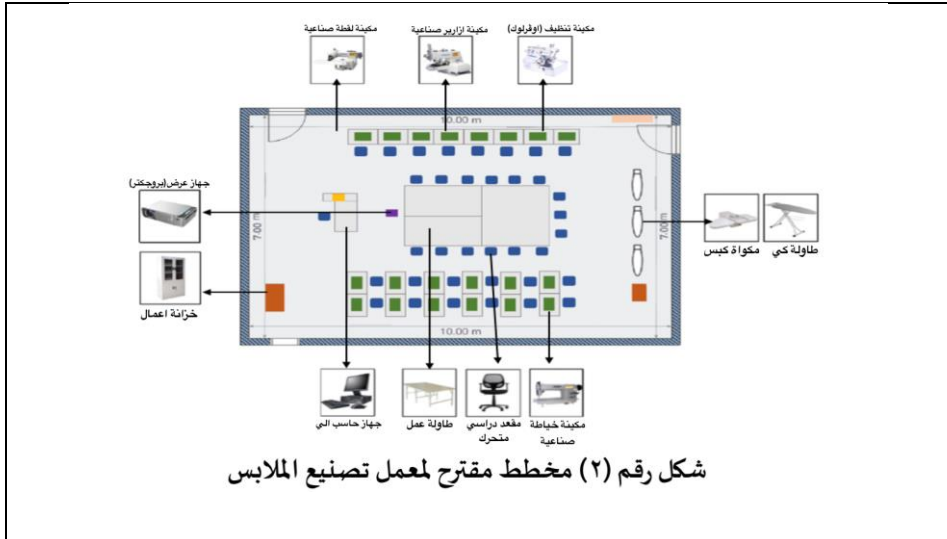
مكينة لقطة صناعية

مكينة ازارير صناعية

مكينة تنظيف (اوفرلوك)

10.00 m

جهاز عرض (بروجكتر)

7.00 m

7.00 m

مكواة كبس

طاولة كي

خزانة اعمال

10.00 m

جهاز حاسب الي

طاولة عمل

مقعد دراسي متحرك

مكينة خياطة صناعية

شكل رقم (٢) مخطط مقترح لمعمل تصنيع الملابس